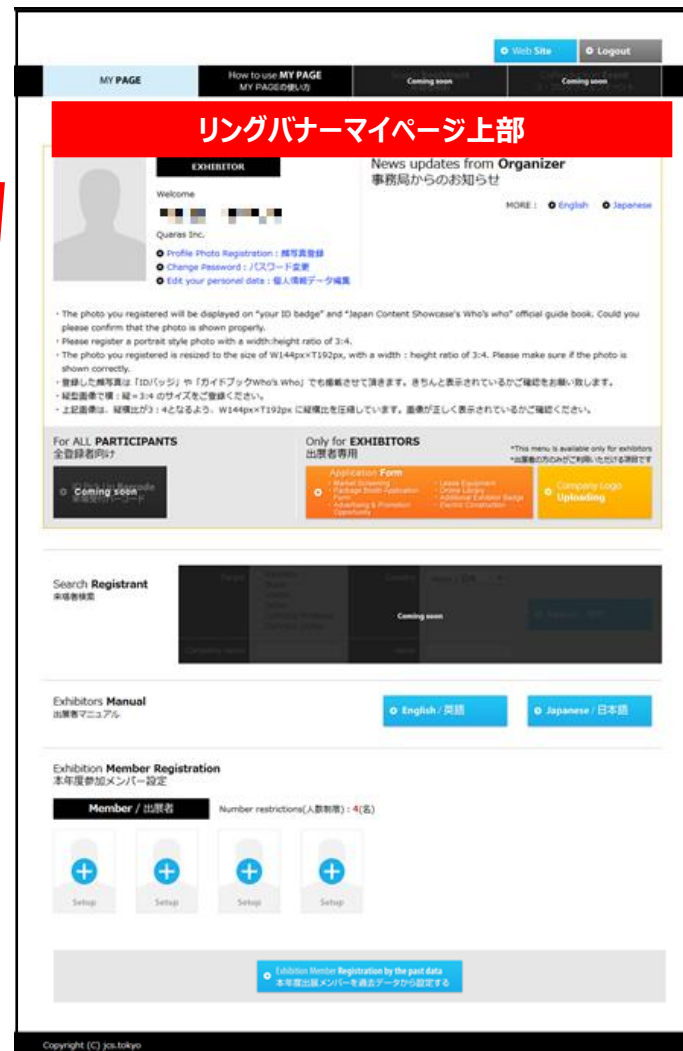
Web Site
Logout

MY PAGE
How to use MY PAGE
MY PAGEの使い方
Coming soon
Coming soon

リングバナーマイページ上部

EXHIBITOR
Welcome
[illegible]
Quaras Inc.
Profile Photo Registration : 顔写真登録
Change Password : パスワード変更
Edit your personel date : 個人情報データ編集

News updates from Organizer
事務局からのお知らせ
MORE : English Japanese

・The photo you registered will be displayed on "your ID badge" and "Japan Content Showcase's Who's who" official guide book. Could you please confirm that the photo is shown properly.
・Please register a portrait style photo with a width:height ratio of 3:4.
・The photo you registered is resized to the size of W144px×T192px, with a width : height ratio of 3:4. Please make sure if the photo is shown correctly.
・登録した顔写真は「IDバッジ」や「ガイドブックWho's Who」でも掲載させて頂きます。きちんと表示されているかご確認をお願い致します。
・縦型画像で横：縦＝3:4 のサイズをご登録ください。
・上記画像は、縦横比が3：4となるよう、W144px×T192px に縦横比を圧縮しています。画像が正しく表示されているかご確認ください。

For ALL PARTICIPANTS
全登録者向け
Coming soon

Only for EXHIBITORS
出展者専用
*This menu is available only for exhibitors
*出展者の方のみがご利用いただける項目です
Application Form
Company Logo Uploading

Search Registrant
来場者検索
Coming soon

Exhibitors Manual
出展者マニュアル
English / 英語
Japanese / 日本語

Exhibition Member Registration
本年度参加メンバー設定
Member / 出展者
Number restrictions(人数制限) : 4(名)
Setup
Setup
Setup
Setup

Exhibition Member Registration by the past data
本年度出展メンバーを過去データから設定する

Copyright (C) jcs.tokyo